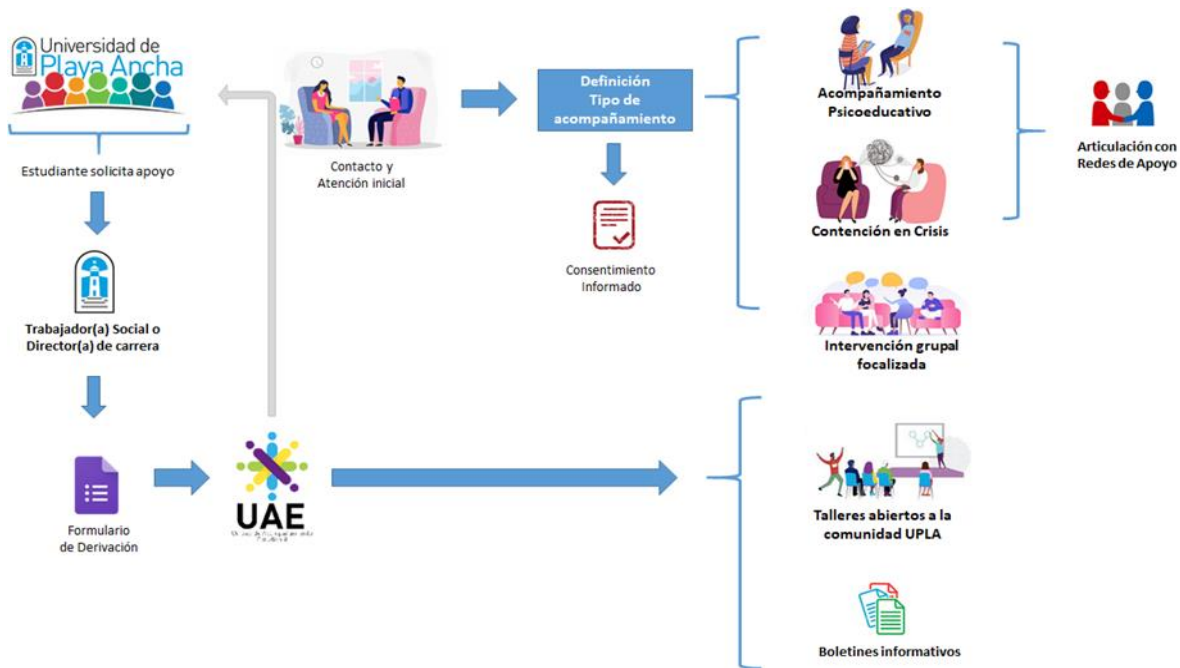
Universidad de Playa Ancha

Estudiante solicita apoyo

Trabajador(a) Social o Director(a) de carrera

Formulario de Derivación

UAE

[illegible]

Contacto y Atención inicial

Definición Tipo de acompañamiento

Consentimiento Informado

Acompañamiento Psicoeducativo

Contención en Crisis

Intervención grupal focalizada

Articulación con Redes de Apoyo

Talleres abiertos a la comunidad UPLA

Boletines informativos